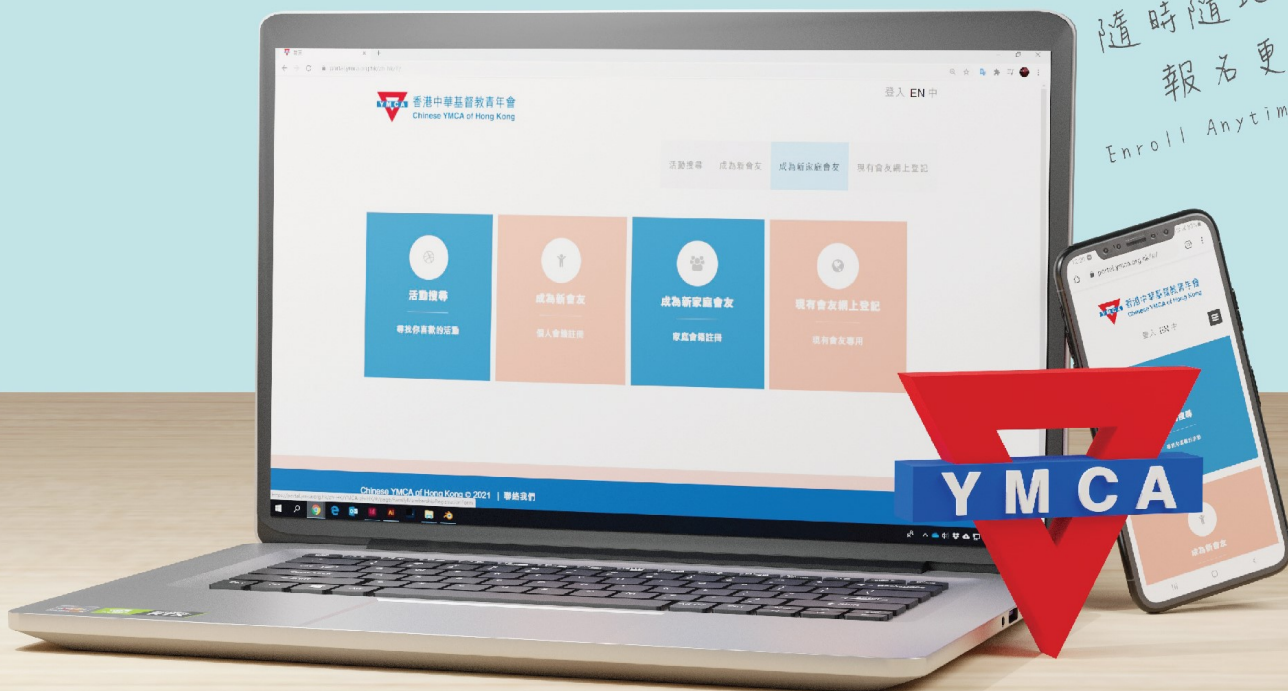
隨時隨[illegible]
報名更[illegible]
Enroll Anytim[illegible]

香港中華基督教青年會
Chinese YMCA of Hong Kong

登入 EN 中

活動搜尋 成為新會友 成為新家庭會友 現有會友網上登記

活動搜尋
尋找你喜歡的活動

成為新會友
個人會籍註冊

成為新家庭會友
家庭會籍註冊

現有會友網上登記
現有會友專用

Chinese YMCA of Hong Kong © 2021 | 聯絡我們

portal.ymca.org.hk
香港中華基督教青年會
Chinese YMCA of Hong Kong
登入 EN 中
成為新會友

YMCA